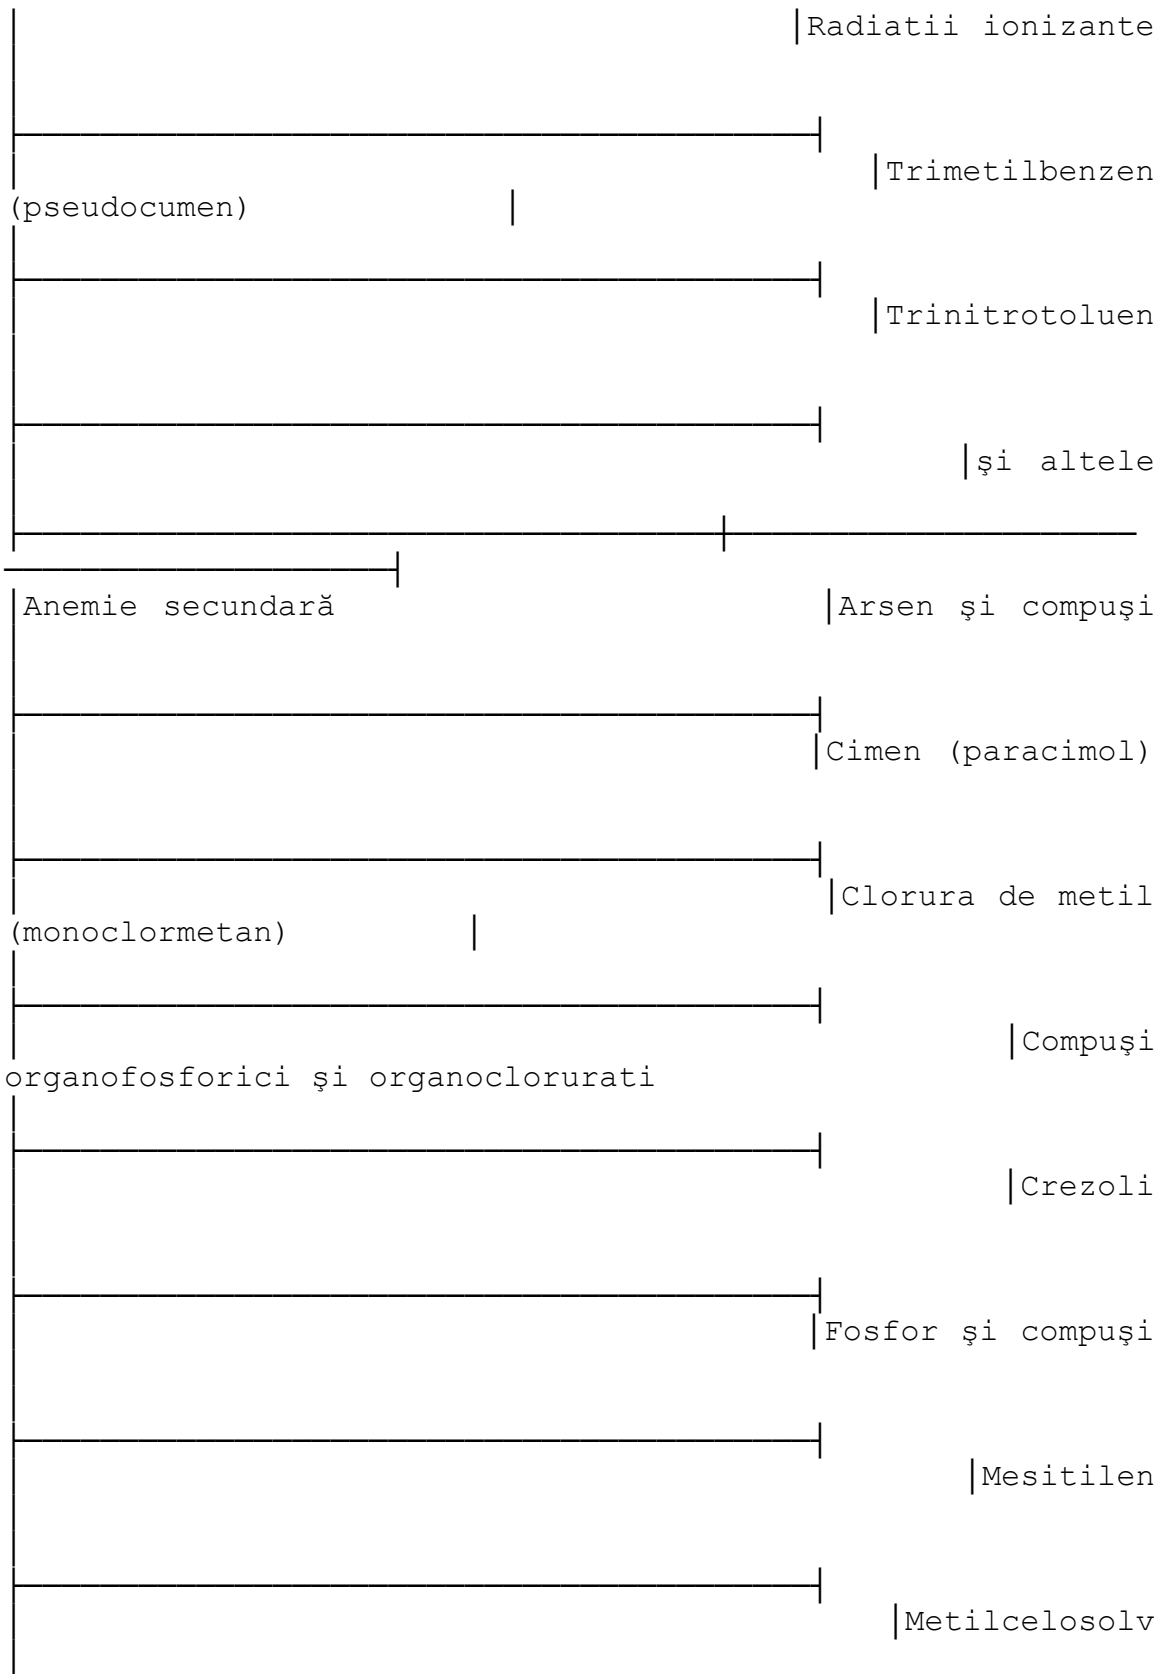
Radiatii ionizante

Trimetilbenzen (pseudocumen)

Trinitrotoluen

şi altele

Anemie secundară

Arsen şi compuşi

Cimen (paracimol)

Clorura de metil (monoclormetan)

Compuşi organofosforici şi organoclorurati

Crezoli

Fosfor şi compuşi

Mesitilen

Metilcelosolv